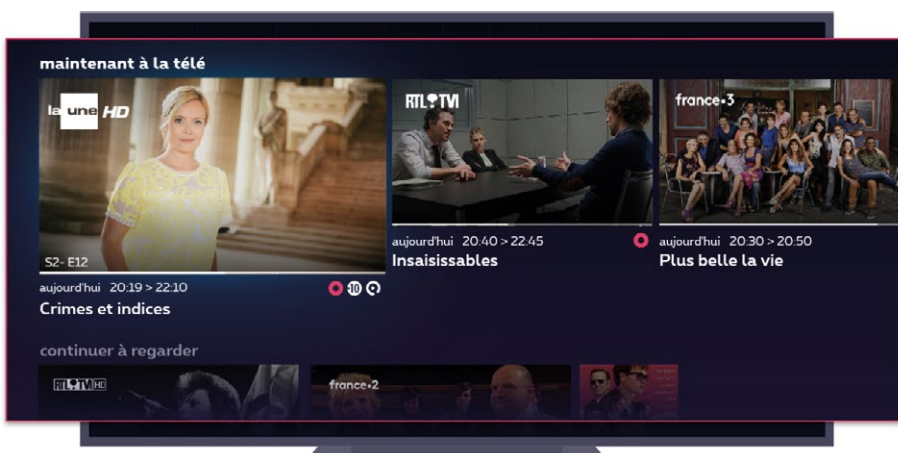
maintenant à la télé

la une HD

S2- E12

aujourd'hui 20:19 > 22:10

10

Crimes et indices

RTL TVI

aujourd'hui 20:40 > 22:45

Insaisissables

france•3

aujourd'hui 20:30 > 20:50

Plus belle la vie

continuer à regarder

RTL TVI HD

france•2